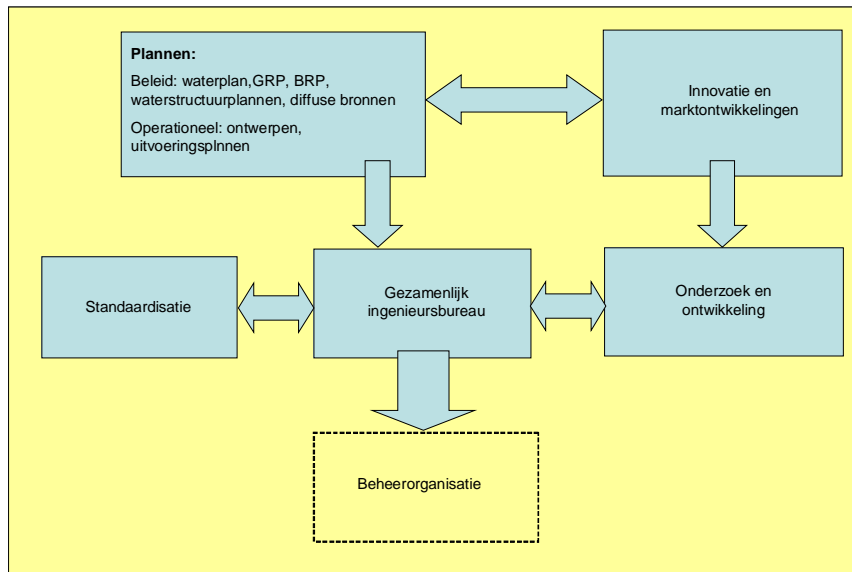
**Plannen:**

Beleid: waterplan,GRP, BRP, waterstructuurplannen, diffuse bronnen

Operationeel: ontwerpen, uitvoeringsplnnen

Innovatie en marktontwikkelingen

Standaardisatie

Gezamenlijk ingenieursbureau

Onderzoek en ontwikkeling

Beheerorganisatie